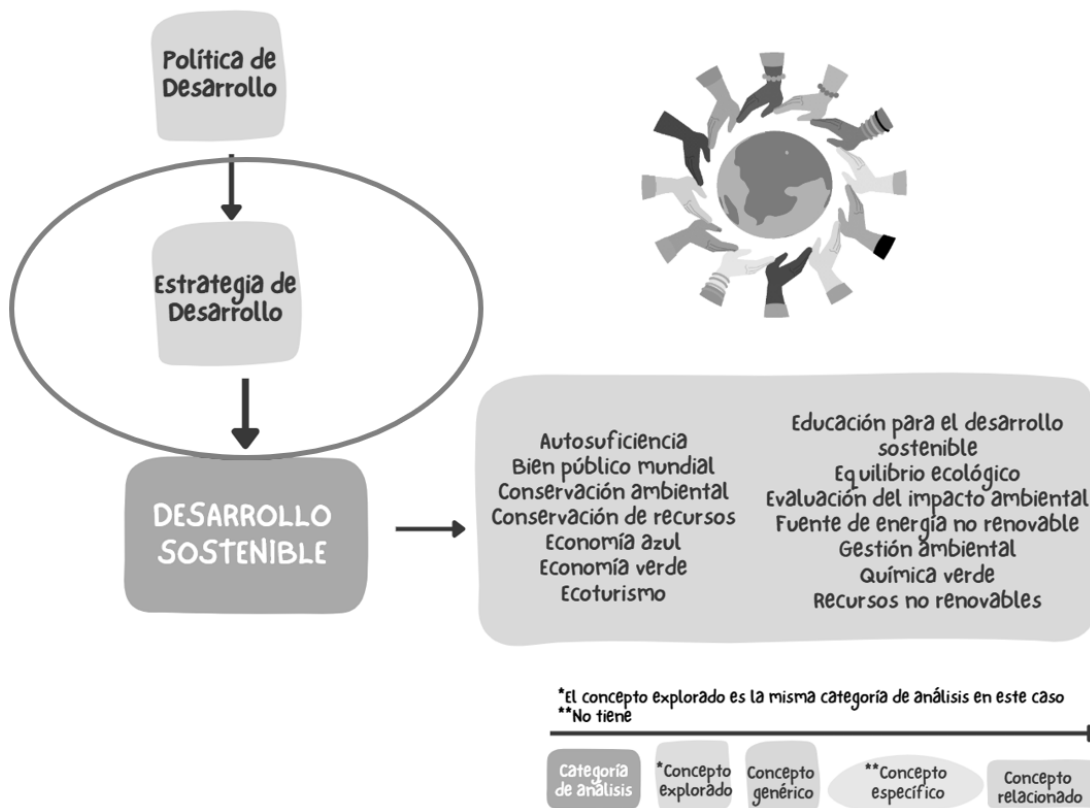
Política de Desarrollo

Estrategia de Desarrollo

DESARROLLO SOSTENIBLE

Autosuficiencia
Bien público mundial
Conservación ambiental
Conservación de recursos
Economía azul
Economía verde
Ecoturismo

Educación para el desarrollo sostenible
Equilibrio ecológico
Evaluación del impacto ambiental
Fuente de energía no renovable
Gestión ambiental
Química verde
Recursos no renovables

*El concepto explorado es la misma categoría de análisis en este caso
**No tiene

Categoría de análisis
*Concepto explorado
Concepto genérico
**Concepto específico
Concepto relacionado